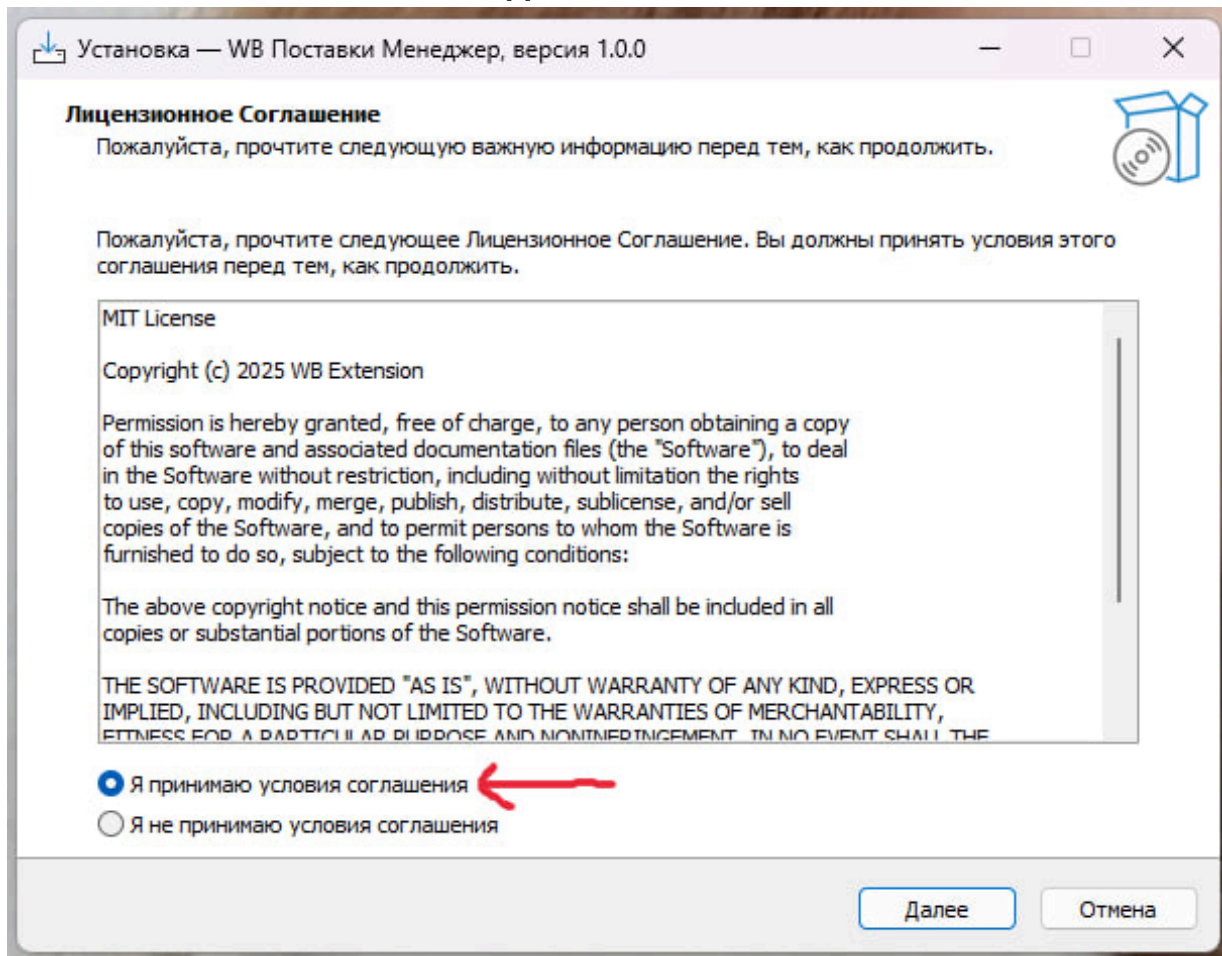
Установка — WB Поставки Менеджер, версия 1.0.0

Лицензионное Соглашение

Пожалуйста, прочтите следующую важную информацию перед тем, как продолжить.

Пожалуйста, прочтите следующее Лицензионное Соглашение. Вы должны принять условия этого соглашения перед тем, как продолжить.

MIT License

Copyright (c) 2025 WB Extension

Permission is hereby granted, free of charge, to any person obtaining a copy of this software and associated documentation files (the "Software"), to deal in the Software without restriction, including without limitation the rights to use, copy, modify, merge, publish, distribute, sublicense, and/or sell copies of the Software, and to permit persons to whom the Software is furnished to do so, subject to the following conditions:

The above copyright notice and this permission notice shall be included in all copies or substantial portions of the Software.

THE SOFTWARE IS PROVIDED "AS IS", WITHOUT WARRANTY OF ANY KIND, EXPRESS OR IMPLIED, INCLUDING BUT NOT LIMITED TO THE WARRANTIES OF MERCHANTABILITY, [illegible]

Я принимаю условия соглашения

Я не принимаю условия соглашения

Далее

Отмена